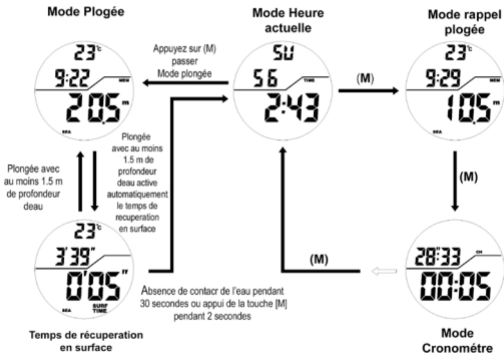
Mode Plogée

23°C
9:22 MEM
2.05 m
BFA

Appuyez sur (M) passer Mode plongée

Mode Heure actuelle

SU
5.6 TIME
2:43

(M)

Mode rappel plogée

23°C
9:29 MEM
1.05 m

(M)

Plongée avec au moins 1.5 m de profondeur deau

Plongée avec au moins 1.5 m de profondeur deau active automatiquement le temps de recuperation en surface

23°C
3'39"
0'05"
BFA SURF TIME

Absence de contacr de l'eau pendant 30 secondes ou appui de la touche [M] pendant 2 secondes

(M)

28:33 CH
00:05

Temps de récuperation en surface

Mode Cronométre